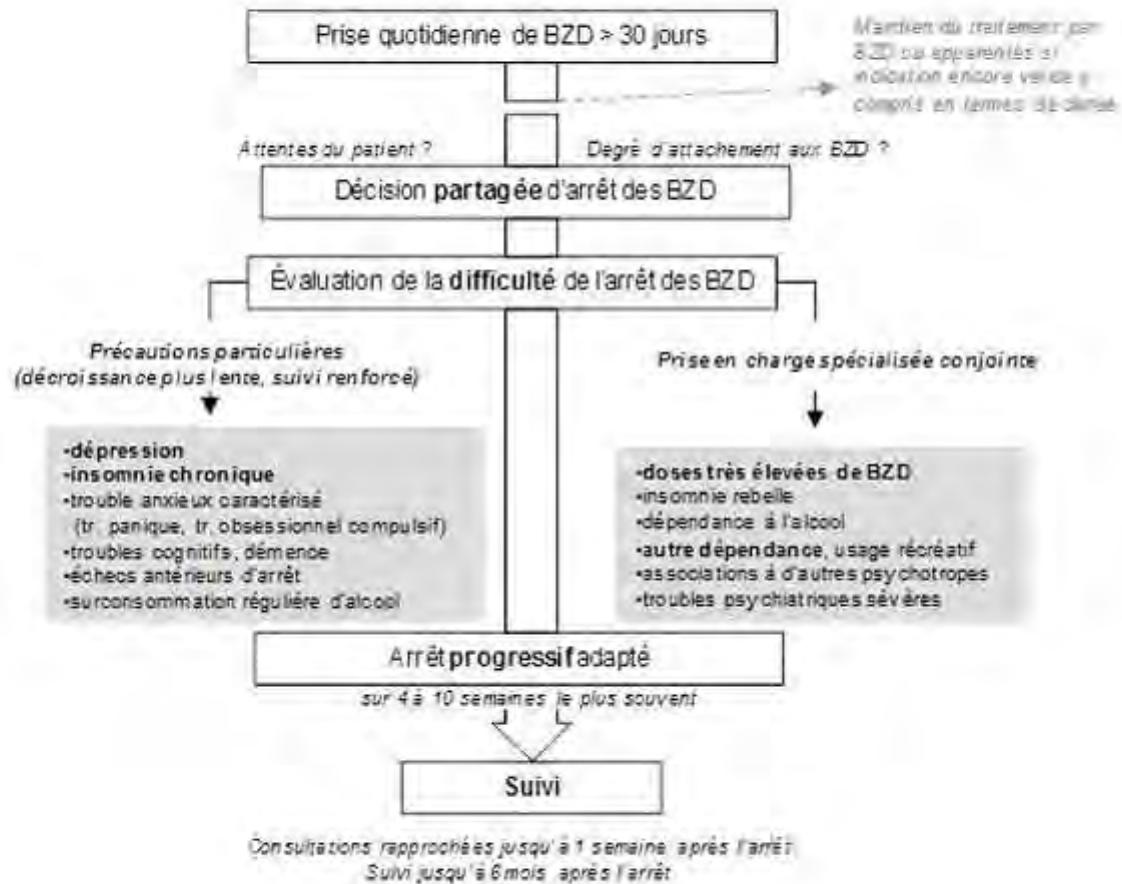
Prise quotidienne de BZD > 30 jours

Maintien du traitement par BZD ou apparentés si indication encore valide y compris en termes de dose

Attentes du patient ?

Degré d'attachement aux BZD ?

Décision **partagée** d'arrêt des BZD

Évaluation de la **difficulté** de l'arrêt des BZD

Précautions particulières (décroissance plus lente, suivi renforcé)

-**dépression**
-**insomnie chronique**
-trouble anxieux caractérisé (tr. panique, tr. obsessionnel compulsif)
-troubles cognitifs, démence
-échecs antérieurs d'arrêt
-surconsommation régulière d'alcool

Prise en charge spécialisée conjointe

-**doses très élevées de BZD**
-insomnie rebelle
-dépendance à l'alcool
-**autre dépendance**, usage récréatif
-associations à d'autres psychotropes
-troubles psychiatriques sévères

Arrêt **progressif** adapté

sur 4 à 10 semaines le plus souvent

**Suivi**

Consultations rapprochées jusqu'à 1 semaine après l'arrêt
Suivi jusqu'à 6 mois après l'arrêt